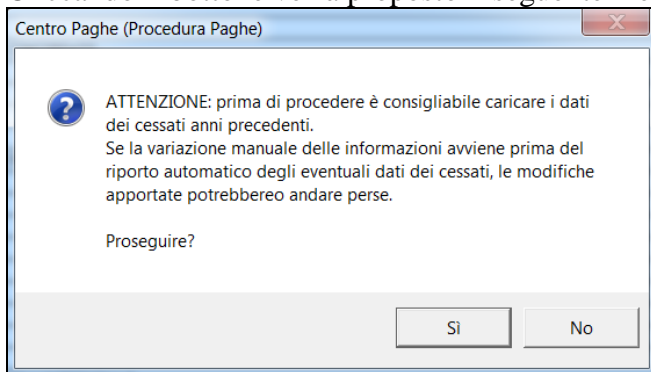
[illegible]

Centro Paghe (Procedura Paghe)

ATTENZIONE: prima di procedere è consigliabile caricare i dati dei cessati anni precedenti.
Se la variazione manuale delle informazioni avviene prima del riporto automatico degli eventuali dati dei cessati, le modifiche apportate potrebbereo andare perse.

Proseguire?

Sì

No